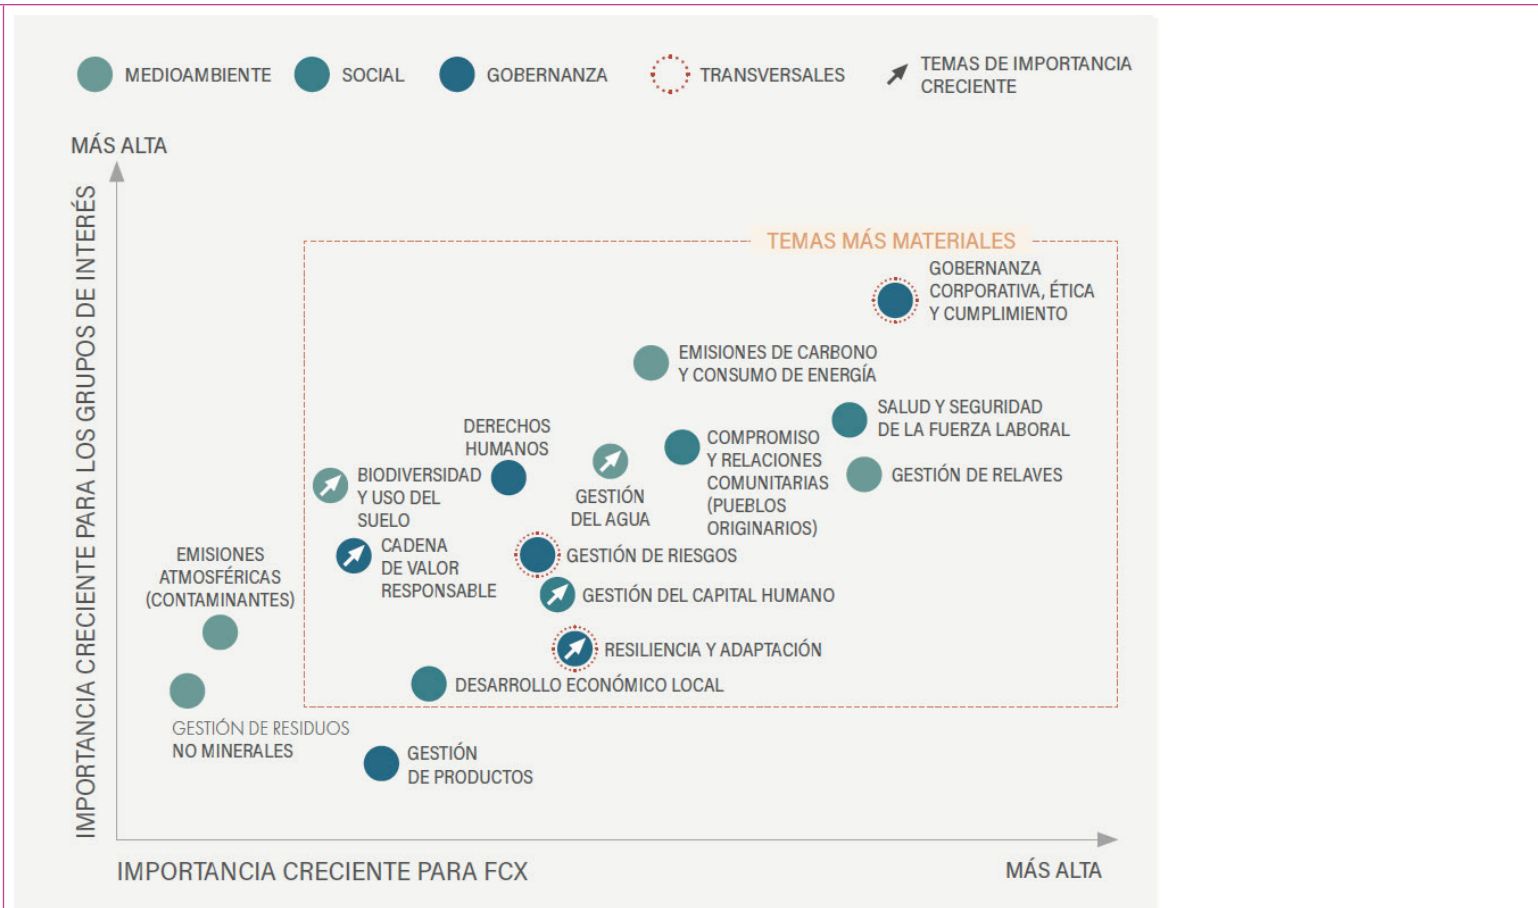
MEDIOAMBIENTE SOCIAL GOBERNANZA TRANSVERSALES TEMAS DE IMPORTANCIA CRECIENTE

MÁS ALTA

IMPORTANCIA CRECIENTE PARA LOS GRUPOS DE INTERÉS

TEMAS MÁS MATERIALES

GOBERNANZA CORPORATIVA, ÉTICA Y CUMPLIMIENTO

EMISIONES DE CARBONO Y CONSUMO DE ENERGÍA

SALUD Y SEGURIDAD DE LA FUERZA LABORAL

DERECHOS HUMANOS

COMPROMISO Y RELACIONES COMUNITARIAS (PUEBLOS ORIGINARIOS)

GESTIÓN DE RELAVES

BIODIVERSIDAD Y USO DEL SUELO

GESTIÓN DEL AGUA

CADENA DE VALOR RESPONSABLE

GESTIÓN DE RIESGOS

EMISIONES ATMOSFÉRICAS (CONTAMINANTES)

GESTIÓN DEL CAPITAL HUMANO

RESILIENCIA Y ADAPTACIÓN

DESARROLLO ECONÓMICO LOCAL

GESTIÓN DE RESIDUOS NO MINERALES

GESTIÓN DE PRODUCTOS

IMPORTANCIA CRECIENTE PARA FCX

MÁS ALTA